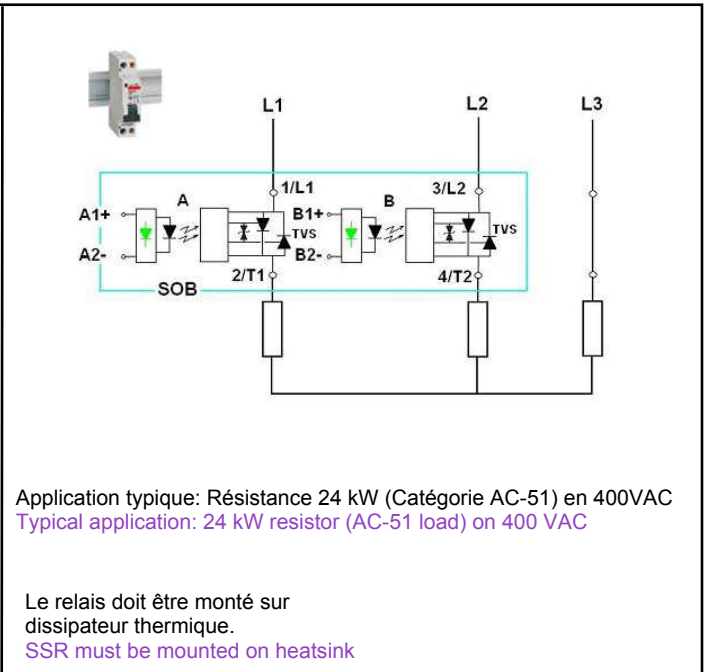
L1

L2

L3

1/L1

3/L2

A

B

A1+

B1+

TVS

TVS

A2-

B2-

2/T1

4/T2

SOB

Application typique: Résistance 24 kW (Catégorie AC-51) en 400VAC
Typical application: 24 kW resistor (AC-51 load) on 400 VAC

Le relais doit être monté sur dissipateur thermique.
SSR must be mounted on heatsink